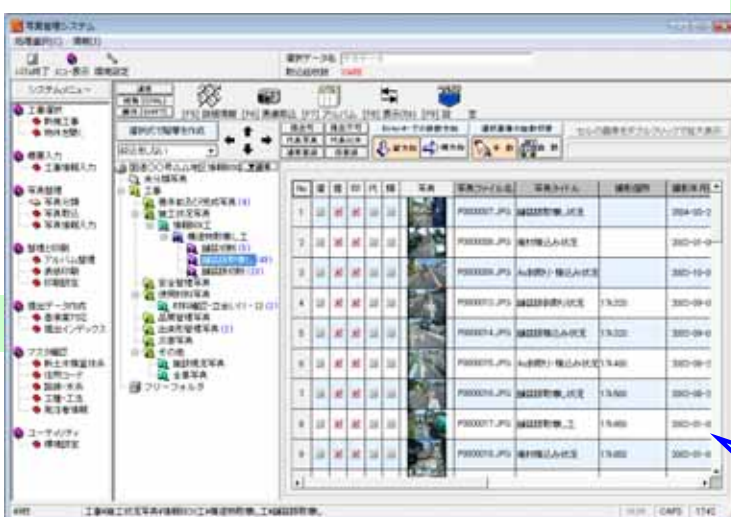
写真管理システム

システムメニュー

工事選択

写真管理

写真ファイル名

写真タイトル

撮影箇所

撮影年月

P0000007.JPG

P0000008.JPG

P0000009.JPG

P0000010.JPG

P0000011.JPG

P0000012.JPG

P0000013.JPG

P0000014.JPG

P0000015.JPG

フリーフォルダ

CAPS